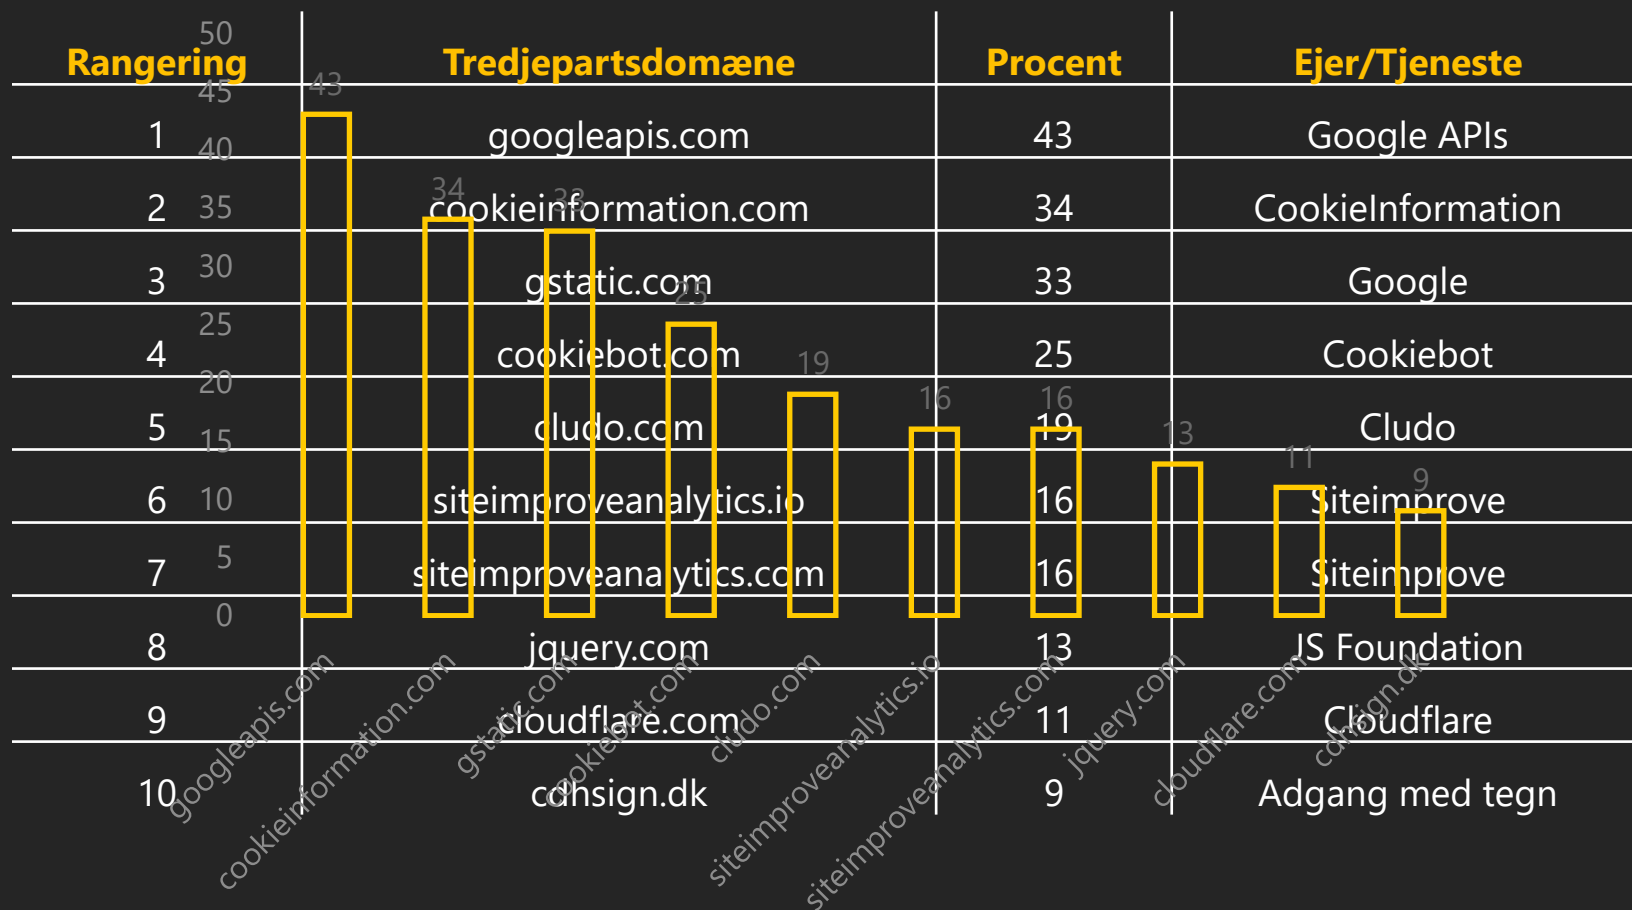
| Rangering | Tredjepartsdomæne | Procent | Ejer/Tjeneste |
|---|---|---|---|
| 1 | googleapis.com | 43 | Google APIs |
| 2 | cookieinformation.com | 34 | CookieInformation |
| 3 | gstatic.com | 33 | Google |
| 4 | cookiebot.com | 25 | Cookiebot |
| 5 | cludo.com | 19 | Cludo |
| 6 | siteimproveanalytics.io | 16 | Siteimprove |
| 7 | siteimproveanalytics.com | 16 | Siteimprove |
| 8 | jquery.com | 13 | JS Foundation |
| 9 | cloudflare.com | 11 | Cloudflare |
| 10 | cdnsign.dk | 9 | Adgang med tegn |

50
45
40
35
30
25
20
15
10
5
0

43
34
33
25
19
16
16
13
11
9

googleapis.com
cookieinformation.com
gstatic.com
cookiebot.com
cludo.com
siteimproveanalytics.io
siteimproveanalytics.com
jquery.com
cloudflare.com
cdnsign.dk